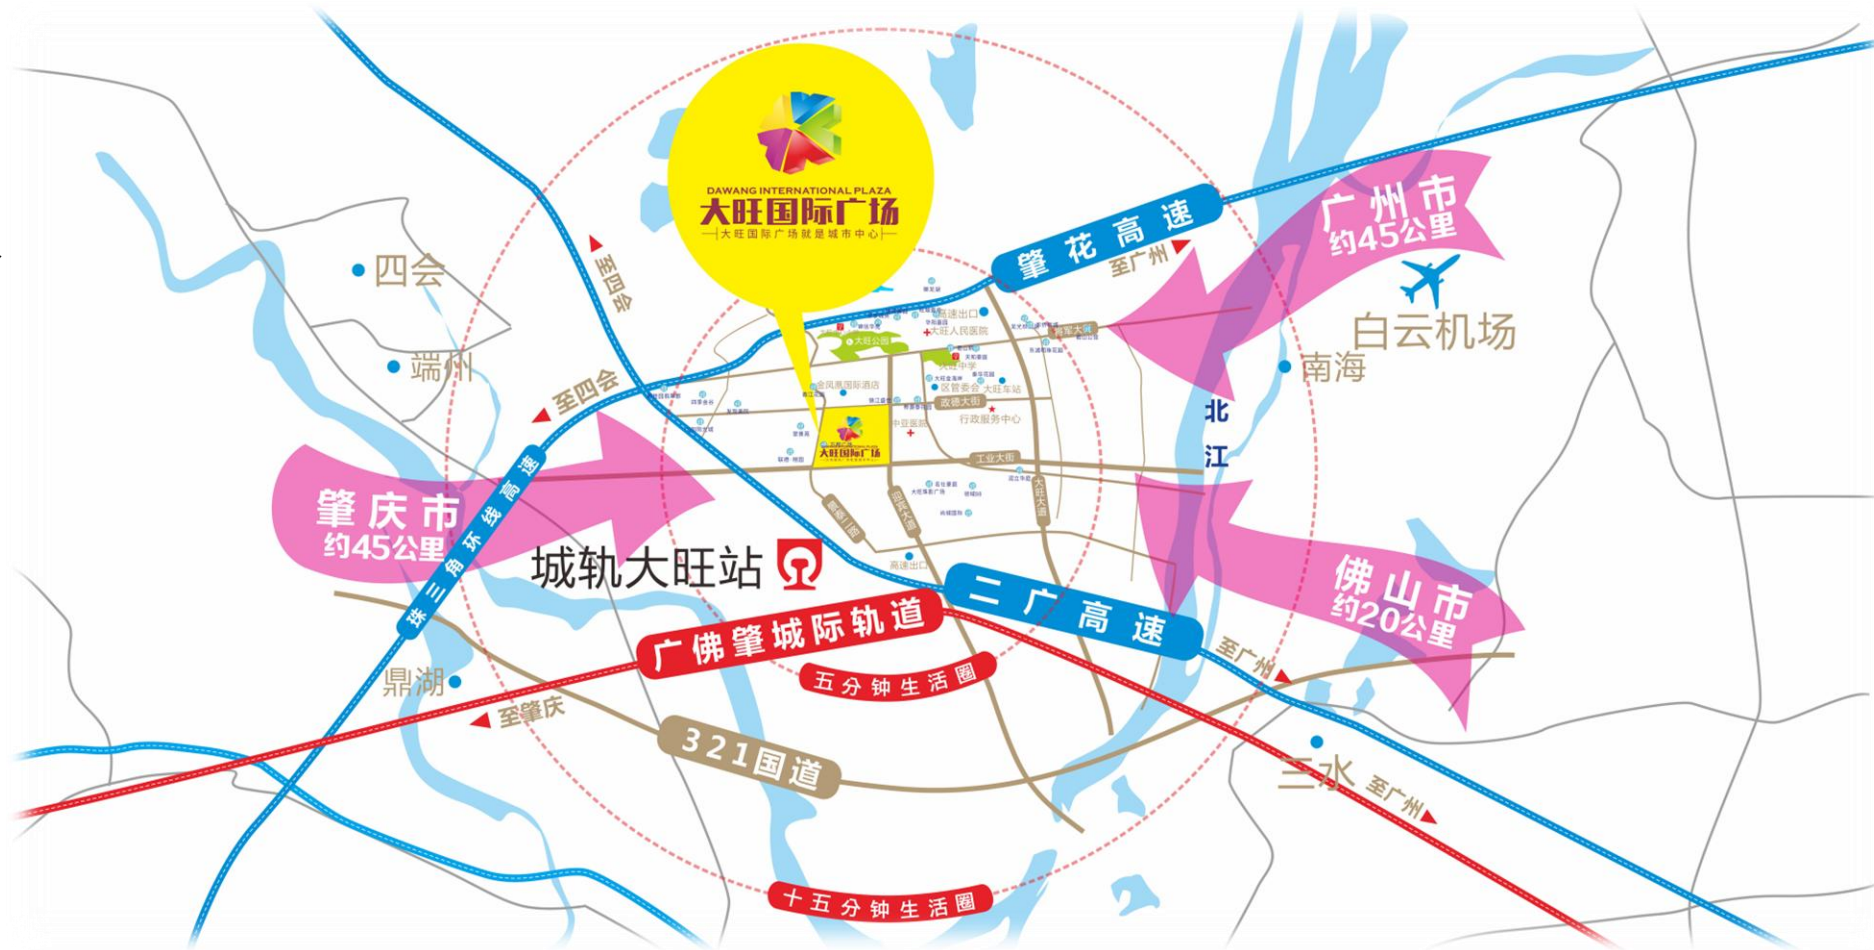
DAWANG INTERNATIONAL PLAZA
大旺国际广场
大旺国际广场就是城市中心

四会
端州
至四会
至四会
肇花高速
至广州
广州市
约45公里
白云机场
南海
北江
肇庆市
约45公里
珠三角环线高速
城轨大旺站
佛山市
约20公里
二广高速
广佛肇城际轨道
五分钟生活圈
至广州
鼎湖
至肇庆
321国道
三水
至广州
十五分钟生活圈

高速出口
大旺人民医院
大旺公园
金凤凰国际酒店
区管委会
大旺车站
政德大街
行政服务中心
中亚医院
工业大街
大旺国际广场
高速出口
大旺大道